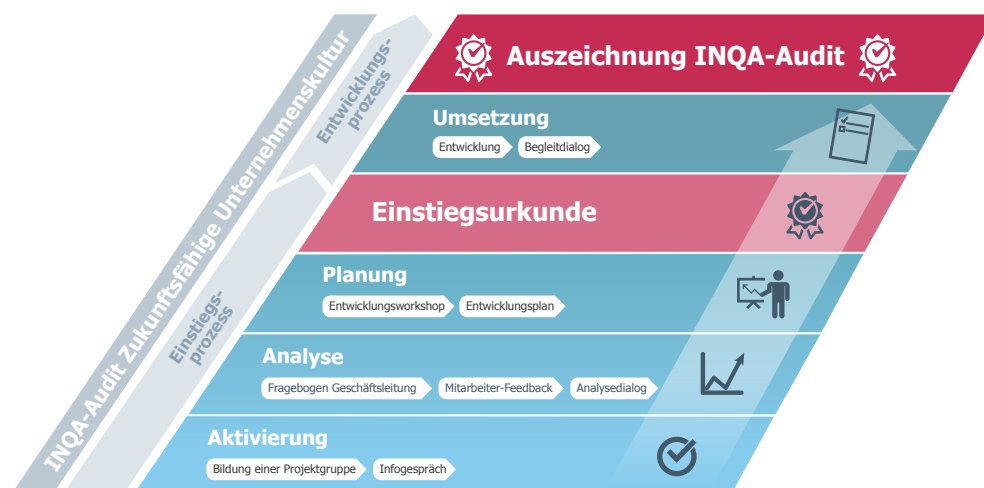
INQA-Audit Zukunftsfähige Unternehmenskultur

Entwicklungs-prozess

Einstiegs-prozess

Auszeichnung INQA-Audit

Umsetzung

Entwicklung Begleitdialog

Einstiegsurkunde

Planung

Entwicklungsworkshop Entwicklungsplan

Analyse

Fragebogen Geschäftsleitung Mitarbeiter-Feedback Analysedialog

Aktivierung

Bildung einer Projektgruppe Infogespräch